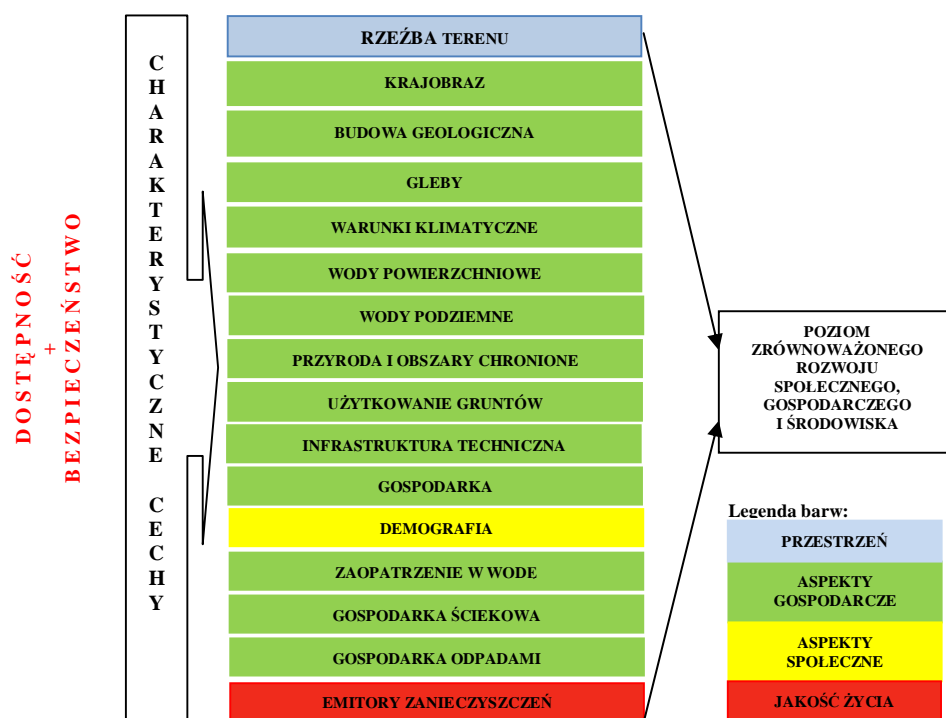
DOSTĘPNOŚĆ
+
BEZPIECZEŃSTWO

CHARAKTERYSTYCZNE CECHY

RZEŹBA TERENU

KRAJOBRAZ

BUDOWA GEOLOGICZNA

GLEBY

WARUNKI KLIMATYCZNE

WODY POWIERZCHNIOWE

WODY PODZIEMNE

PRZYRODA I OBSZARY CHRONIONE

UŻYTKOWANIE GRUNTÓW

INFRASTRUKTURA TECHNICZNA

GOSPODARKA

DEMOGRAFIA

ZAOPATRZENIE W WODE

GOSPODARKA ŚCIEKOWA

GOSPODARKA ODPADAMI

EMITORY ZANIECZYSZCZEŃ

POZIOM ZRÓWNOWAŻONEGO ROZWOJU SPOŁECZNEGO, GOSPODARCZEGO I ŚRODOWISKA

Legenda barw:

PRZESTRZEŃ

ASPEKTY GOSPODARCZE

ASPEKTY SPOŁECZNE

JAKOŚĆ ŻYCIA